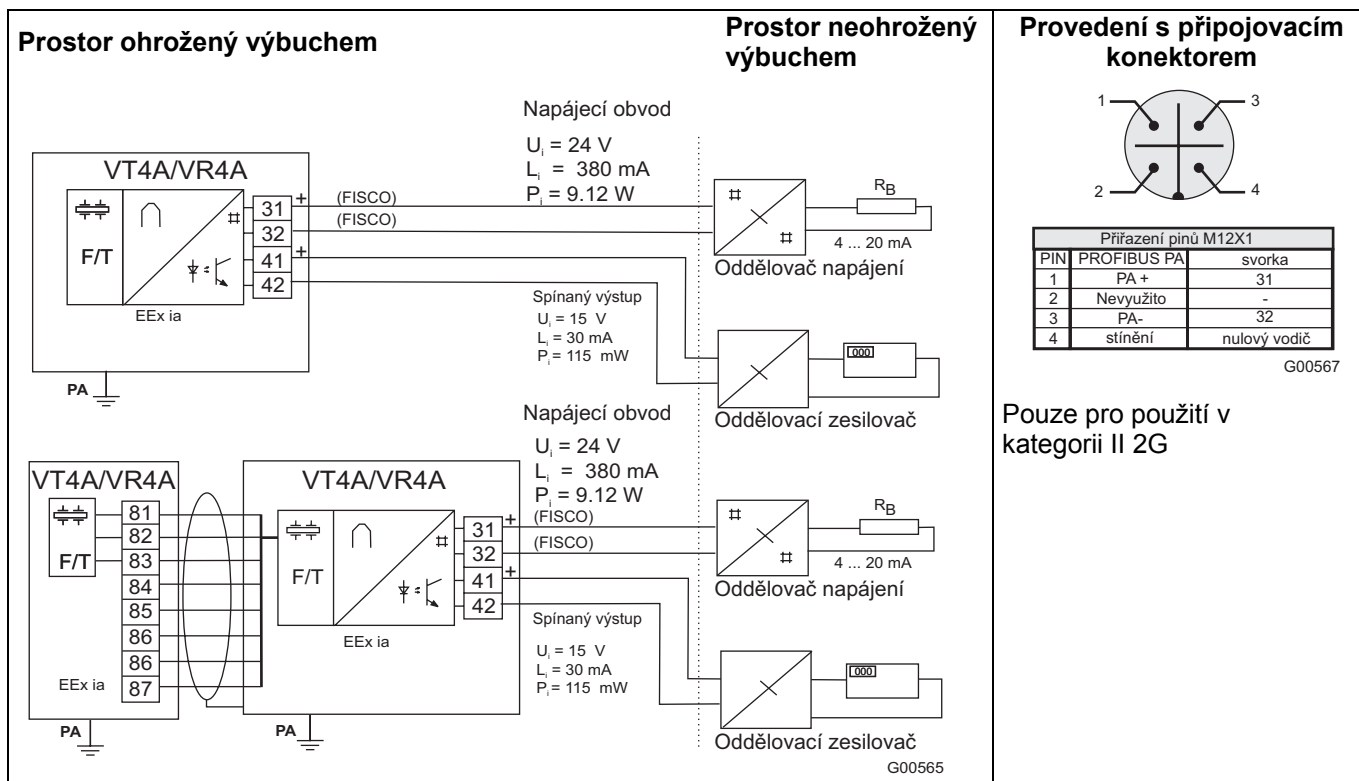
Prostor ohrožený výbuchem

Prostor neohrožený výbuchem

Provedení s připojovacím konektorem

Napájecí obvod
$U_i$ = 24 V
$L_i$ = 380 mA
$P_i$ = 9.12 W

VT4A/VR4A

F/T

31 +
32
41 +
42

(FISCO)
(FISCO)

EEx ia

PA

$R_B$

4 ... 20 mA

Oddělovač napájení

Spínaný výstup
$U_i$ = 15 V
$L_i$ = 30 mA
$P_i$ = 115 mW

000

Oddělovací zesilovač

1 3 2 4

| Přiřazení pinů M12X1 | | |
|---|---|---|
| PIN | PROFIBUS PA | svorka |
| 1 | PA + | 31 |
| 2 | Nevyužito | - |
| 3 | PA- | 32 |
| 4 | stínění | nulový vodič |

G00567

Pouze pro použití v kategorii II 2G

Napájecí obvod
$U_i$ = 24 V
$L_i$ = 380 mA
$P_i$ = 9.12 W

VT4A/VR4A

F/T

81
82
83
84
85
86
86
87

EEx ia

PA

VT4A/VR4A

F/T

31 +
32
41 +
42

(FISCO)
(FISCO)

EEx ia

PA

$R_B$

4 ... 20 mA

Oddělovač napájení

Spínaný výstup
$U_i$ = 15 V
$L_i$ = 30 mA
$P_i$ = 115 mW

000

Oddělovací zesilovač

G00565